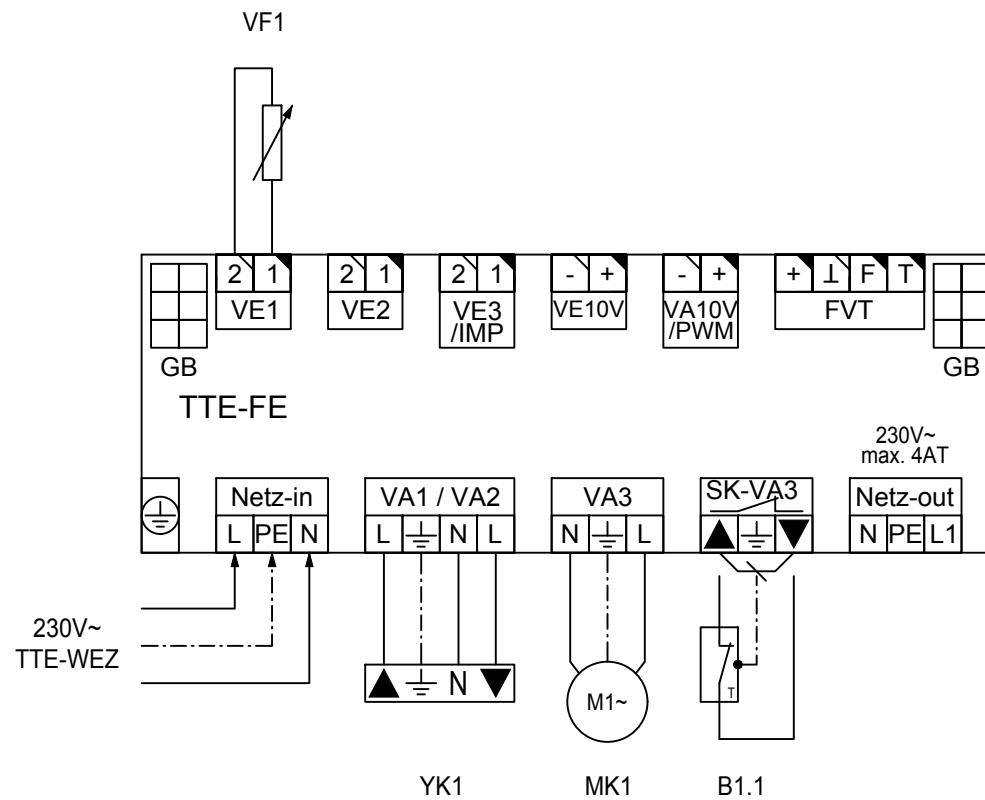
VF1

2 1
VE1

2 1
VE2

2 1
VE3 /IMP

- +
VE10V

- +
VA10V /PWM

+ ⊥ F T
FVT

GB

GB

TTE-FE

230V~ max. 4AT

Netz-in
L PE N

VA1 / VA2
L ⏚ N L

VA3
N ⏚ L

SK-VA3
▲ ⏚ ▼

Netz-out
N PE L1

230V~
TTE-WEZ

▲ ⏚ N ▼

M1~

T

YK1

MK1

B1.1